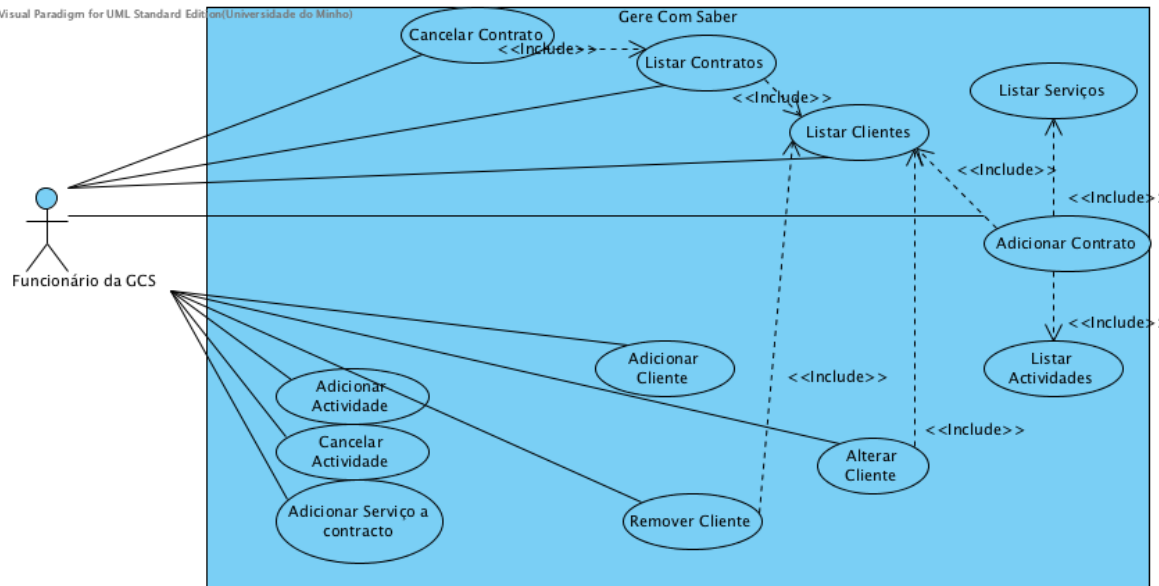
Visual Paradigm for UML Standard Edition(Universidade do Minho)

Gere Com Saber

Cancelar Contrato

<<Include>>

Listar Contratos

<<Include>>

Listar Clientes

Listar Serviços

<<Include>>

<<Include>

Funcionário da GCS

Adicionar Contrato

<<Include>

Listar Actividades

Adicionar Cliente

<<Include>>

Adicionar Actividade

Cancelar Actividade

<<Include>>

Alterar Cliente

Adicionar Serviço a contracto

Remover Cliente